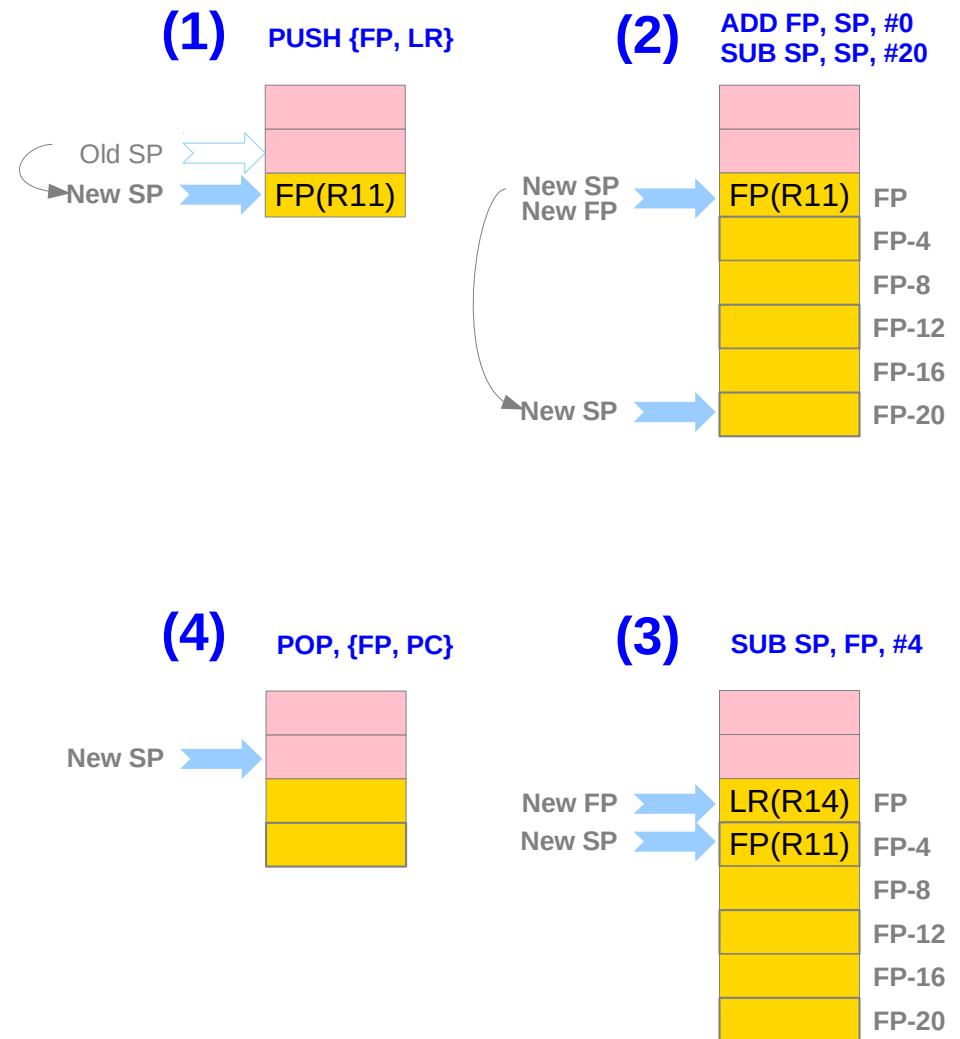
(1) PUSH {FP, LR}

Old SP
New SP
FP(R11)

(2) ADD FP, SP, #0
SUB SP, SP, #20

New SP
New FP
FP(R11) FP
FP-4
FP-8
FP-12
FP-16
New SP
FP-20

(4) POP, {FP, PC}

New SP

(3) SUB SP, FP, #4

New FP
LR(R14) FP
New SP
FP(R11) FP-4
FP-8
FP-12
FP-16
FP-20